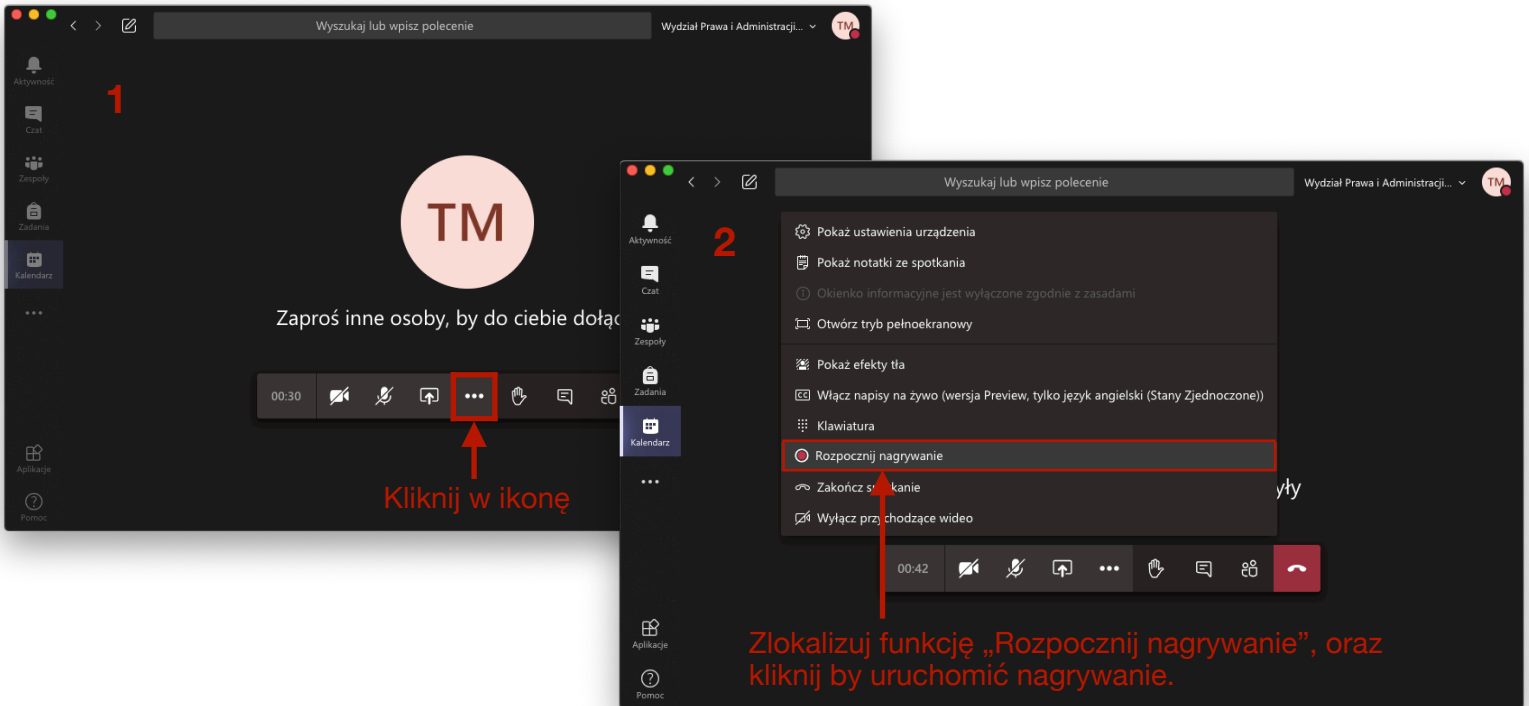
Wyszukaj lub wpisz polecenie

Wydział Prawa i Administracji...

TM

Aktywność

Czat

Zespoły

Zadania

Kalendarz

...

Aplikacje

Pomoc

1

TM

Zaproś inne osoby, by do ciebie dołąc

00:30

Kliknij w ikonę

Wyszukaj lub wpisz polecenie

Wydział Prawa i Administracji...

TM

Aktywność

Czat

Zespoły

Zadania

Kalendarz

...

Aplikacje

Pomoc

2

Pokaż ustawienia urządzenia

Pokaż notatki ze spotkania

Okienko informacyjne jest wyłączone zgodnie z zasadami

Otwórz tryb pełnoekranowy

Pokaż efekty tła

Włącz napisy na żywo (wersja Preview, tylko język angielski (Stany Zjednoczone))

Klawiatura

Rozpocznij nagrywanie

Zakończ s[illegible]kanie

Wyłącz prz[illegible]chodzące wideo

yły

00:42

Zlokalizuj funkcję „Rozpocznij nagrywanie", oraz kliknij by uruchomić nagrywanie.